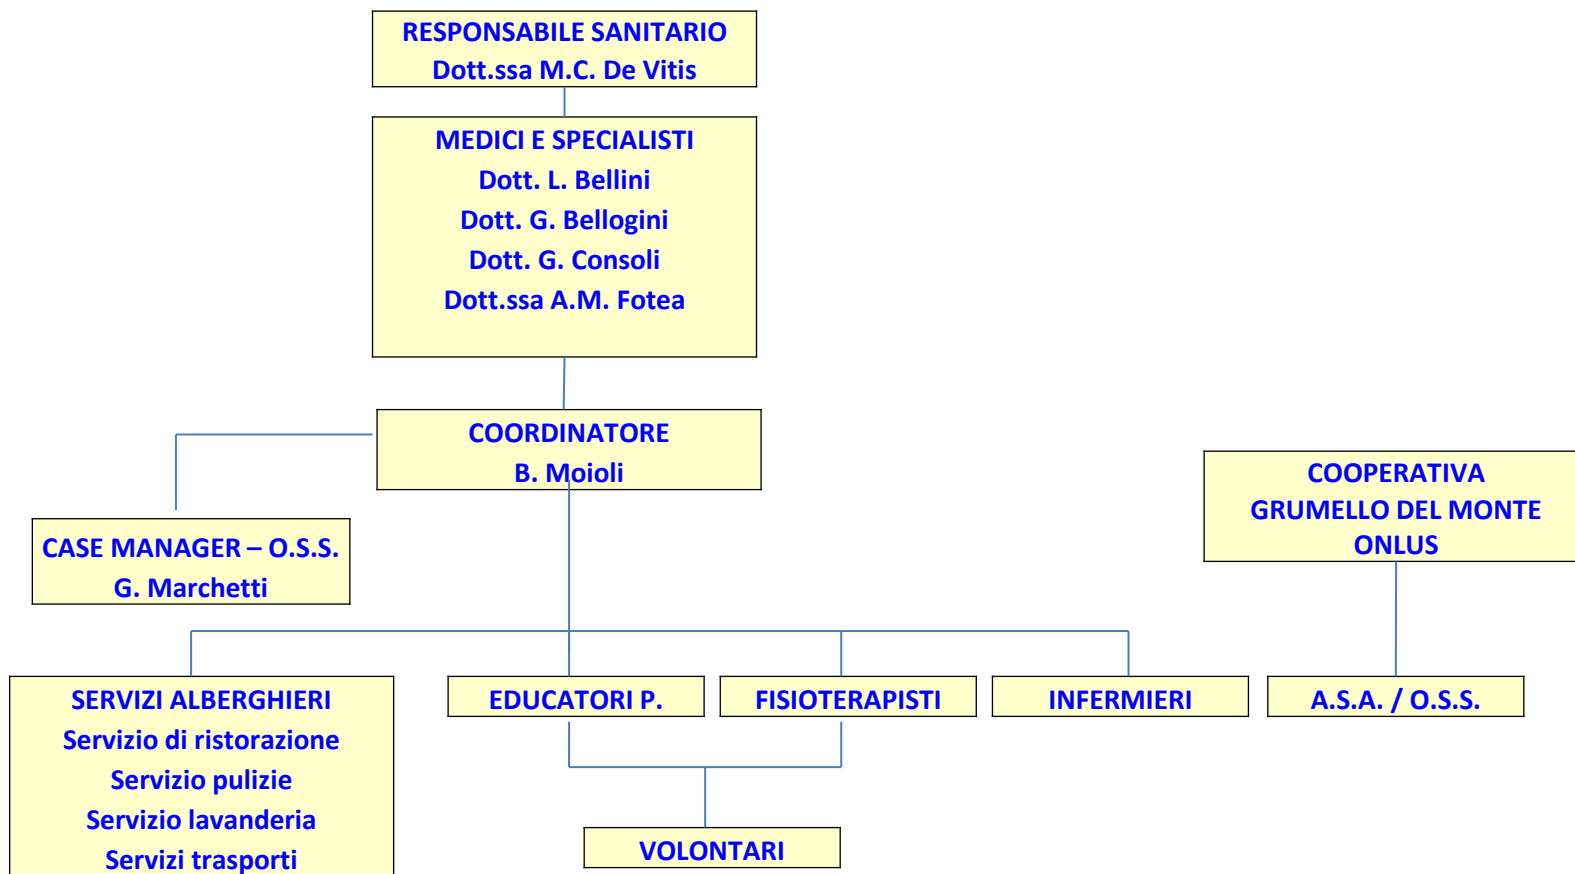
RESPONSABILE SANITARIO
Dott.ssa M.C. De Vitis

MEDICI E SPECIALISTI
Dott. L. Bellini
Dott. G. Bellogini
Dott. G. Consoli
Dott.ssa A.M. Fotea

COORDINATORE
B. Moioli

CASE MANAGER – O.S.S.
G. Marchetti

COOPERATIVA
GRUMELLO DEL MONTE
ONLUS

SERVIZI ALBERGHIERI
Servizio di ristorazione
Servizio pulizie
Servizio lavanderia
Servizi trasporti

EDUCATORI P.

FISIOTERAPISTI

INFERMIERI

A.S.A. / O.S.S.

VOLONTARI